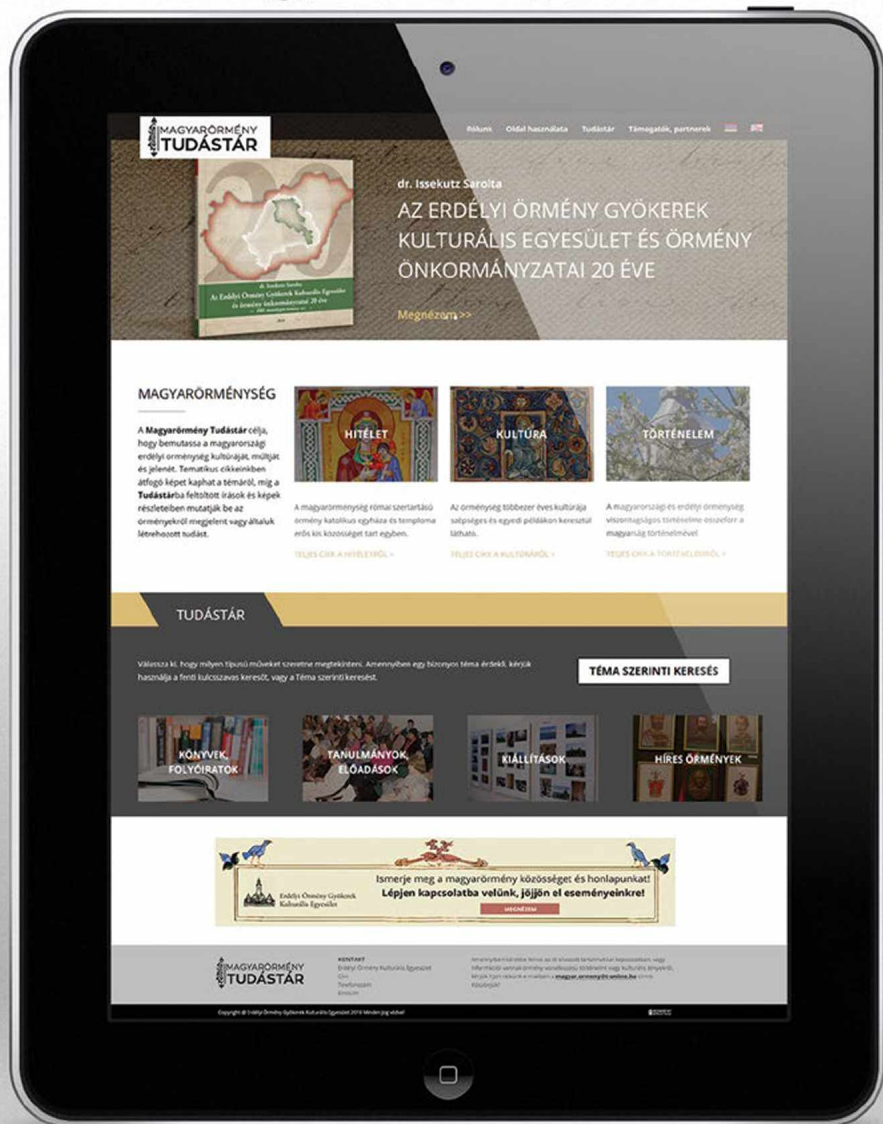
MAGYARÖRMÉNY TUDÁSTÁR

Rólunk Oldal használata Tudástár Támogatók, partnerek

dr. Issekutz Sarolta

Az Erdélyi Örmény Gyökerek Kulturális Egyesület és örmény önkormányzatai 20 éve

dr. Issekutz Sarolta
AZ ERDÉLYI ÖRMÉNY GYÖKEREK KULTURÁLIS EGYESÜLET ÉS ÖRMÉNY ÖNKORMÁNYZATAI 20 ÉVE

Megnézem >>

MAGYARÖRMÉNYSÉG

A **Magyarörmény Tudástár** célja, hogy bemutassa a magyarországi erdélyi örménység kultúráját, múltját és jelenét. Tematikus cikkeinkben átfogó képet kaphat a témáról, míg a **Tudástár**ba feltöltött írások és képek részleteiben mutatják be az örményekről megjelent vagy általuk létrehozott tudást.

HITÉLET

A magyarörménység római szertartású örmény katolikus egyháza és temploma erős kis közösséget tart egyben.

TELJES CIKK A HITÉLETRŐL >

KULTÚRA

Az örménység többezer éves kultúrája sokszínű és egyedi példákon keresztül látható.

TELJES CIKK A KULTÚRÁRÓL >

TÖRTÉNELEM

A magyarországi és erdélyi örménység viszontagságos története összeforr a magyarság történelmével

TELJES CIKK A TÖRTÉNELEMRŐL >

TUDÁSTÁR

Válassza ki, hogy milyen típusú műveket szeretne megtekinteni. Amennyiben egy bizonyos téma érdekli, kérjük használja a fenti kulcsszavas keresőt, vagy a Téma szerinti keresést.

TÉMA SZERINTI KERESÉS

KÖNYVEK, FOLYÓIRATOK

TANULMÁNYOK, ELŐADÁSOK

KIÁLLÍTÁSOK

HÍRES ÖRMÉNYEK

Erdélyi Örmény Gyökerek Kulturális Egyesület

Ismerje meg a magyarörmény közösséget és honlapunkat!
Lépjen kapcsolatba velünk, jöjjön el eseményeinkre!

MEGNÉZEM

MAGYARÖRMÉNY TUDÁSTÁR

KONTAKT
Erdélyi Örmény Kulturális Egyesület
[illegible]
Telefonszám
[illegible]

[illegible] magyar.ormeny@t-online.hu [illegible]

Copyright © Erdélyi Örmény Gyökerek Kulturális Egyesület 2016 Minden jog védve!